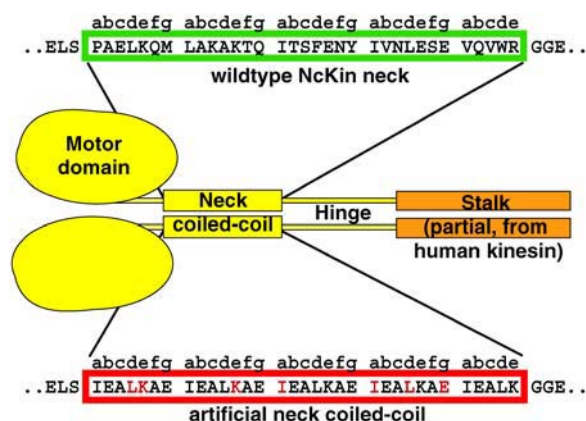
abcdefg abcdefg abcdefg abcdefg abcde
..ELS PAELKQM LAKAKTQ ITSFENY IVNLESE VQVWR GGE..
wildtype NcKin neck

Motor domain

Neck
coiled-coil

Hinge

Stalk
(partial, from human kinesin)

abcdefg abcdefg abcdefg abcdefg abcde
..ELS IEALKAE IEALKAE IEALKAE IEALKAE IEALK GGE..
artificial neck coiled-coil